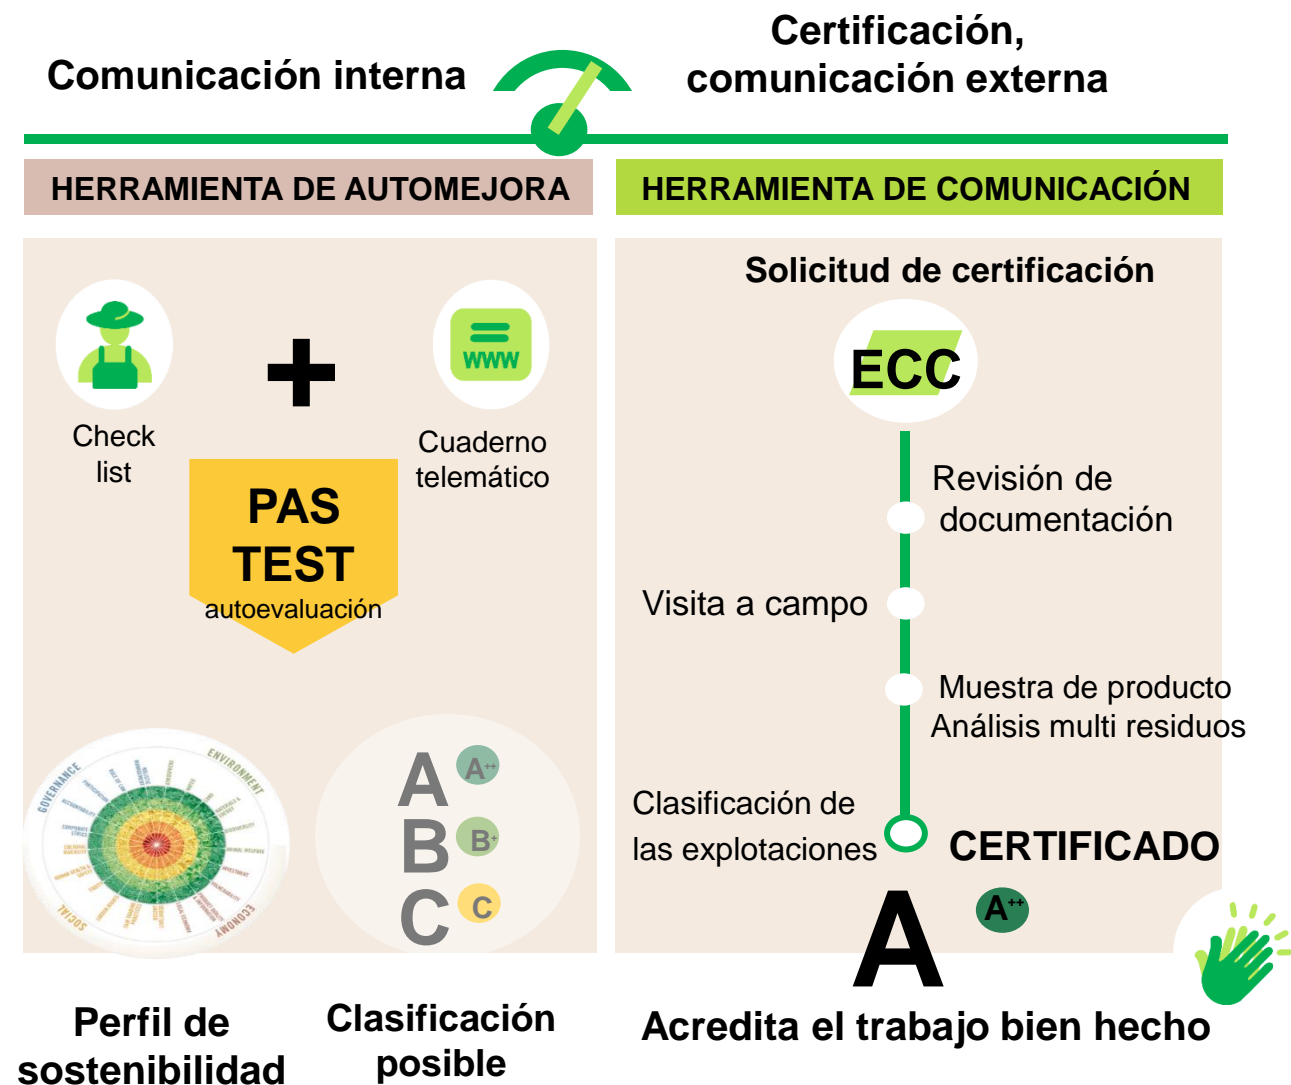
Comunicación interna

Certificación, comunicación externa

HERRAMIENTA DE AUTOMEJORA

HERRAMIENTA DE COMUNICACIÓN

Check list

WWW

Cuaderno telemático

PAS TEST autoevaluación

ENVIRONMENT GOVERNANCE SOCIAL ECONOMY

A A++
B B+
C C

Perfil de sostenibilidad

Clasificación posible

Solicitud de certificación

ECC

Revisión de documentación

Visita a campo

Muestra de producto Análisis multi residuos

Clasificación de las explotaciones

CERTIFICADO

A A++

Acredita el trabajo bien hecho